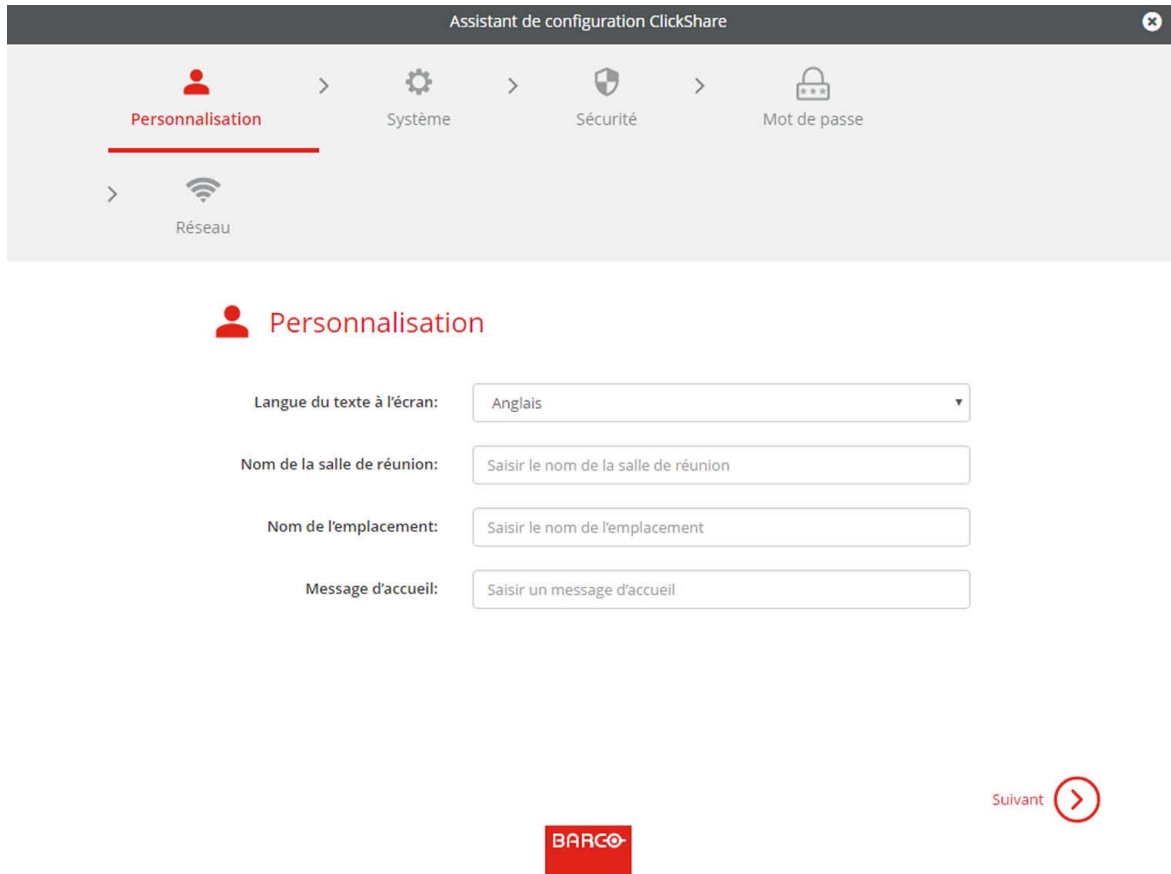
Assistant de configuration ClickShare

Personnalisation > Système > Sécurité > Mot de passe > Réseau

Personnalisation

Langue du texte à l'écran: Anglais

Nom de la salle de réunion: Saisir le nom de la salle de réunion

Nom de l'emplacement: Saisir le nom de l'emplacement

Message d'accueil: Saisir un message d'accueil

Suivant

BARCO